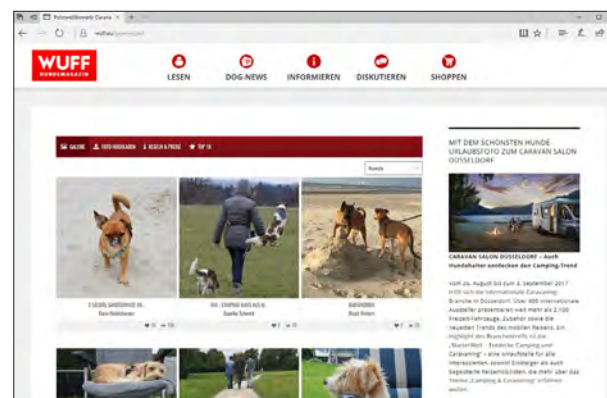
WUFF
HUNDEMAGAZIN

LESEN DOG-NEWS INFORMIEREN DISKUTIEREN SHOPPEN

GALERIE FOTO HOCHLADEN BESUCH & PREISE TOP 10

Neueste

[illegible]
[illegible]

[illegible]
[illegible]

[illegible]
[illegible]

MIT DEM SCHÖNSTEN HUNDE-URLAUBSFOTO ZUM CARAVAN SALON DÜSSELDORF

CARAVAN SALON DÜSSELDORF – Auch Hundehalter entdecken den Camping-Trend

Vom 26. August bis zum 3. September 2017 trifft sich die internationale Caravaning-Branche in Düsseldorf. Über 600 internationale Aussteller präsentieren weit mehr als 2.100 Freizeit-Fahrzeuge, Zubehör sowie die neuesten Trends des mobilen Reisens. Ein Highlight des Branchentreffs ist die „StarterWelt – Entdecke Camping und Caravaning" – eine Anlaufstelle für alle Interessierten, sowohl Einsteiger als auch begeisterte Reisemobilisten, die mehr über das Thema „Camping & Caravaning" erfahren wollen.